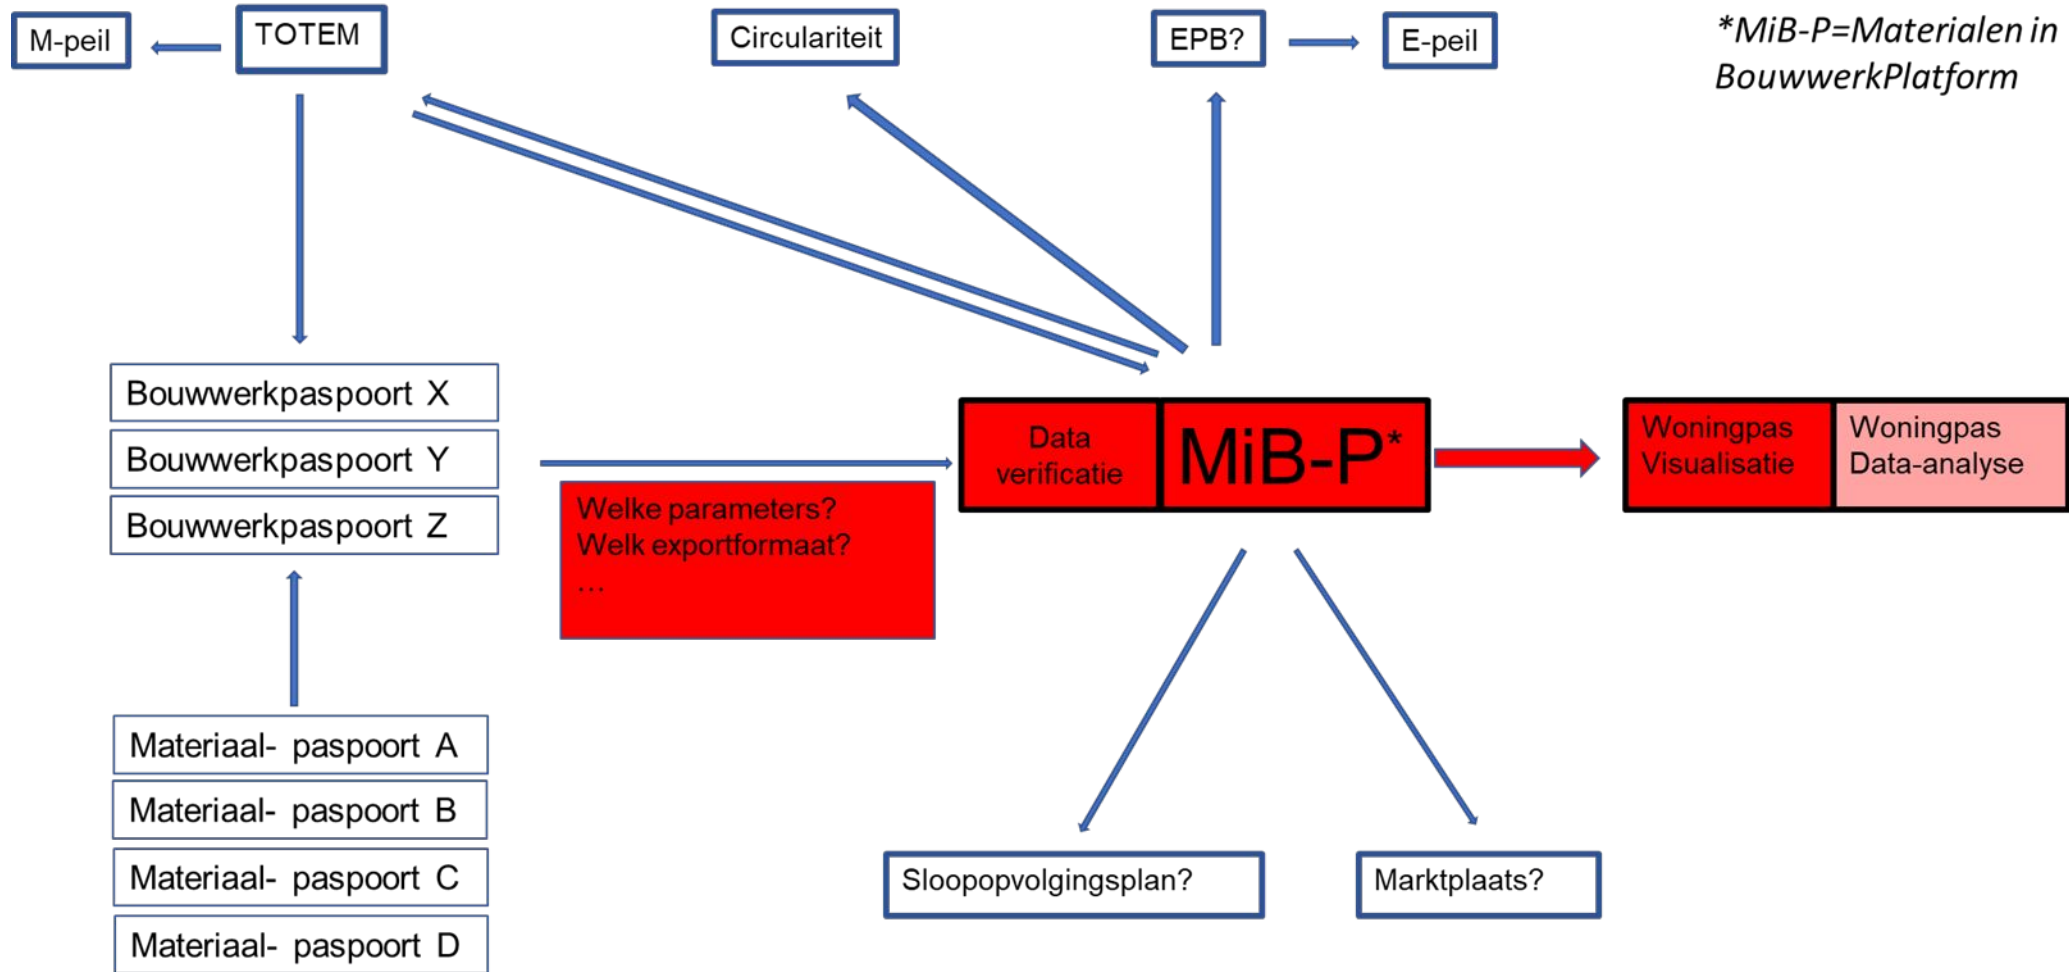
M-peil

TOTEM

Circulariteit

EPB?

E-peil

*MiB-P=Materialen in BouwwerkPlatform

Bouwwerkpaspoort X

Bouwwerkpaspoort Y

Bouwwerkpaspoort Z

Data verificatie

MiB-P*

Woningpas Visualisatie

Woningpas Data-analyse

Welke parameters?
Welk exportformaat?
...

Materiaal- paspoort A

Materiaal- paspoort B

Materiaal- paspoort C

Materiaal- paspoort D

Sloopopvolgingsplan?

Marktplaats?